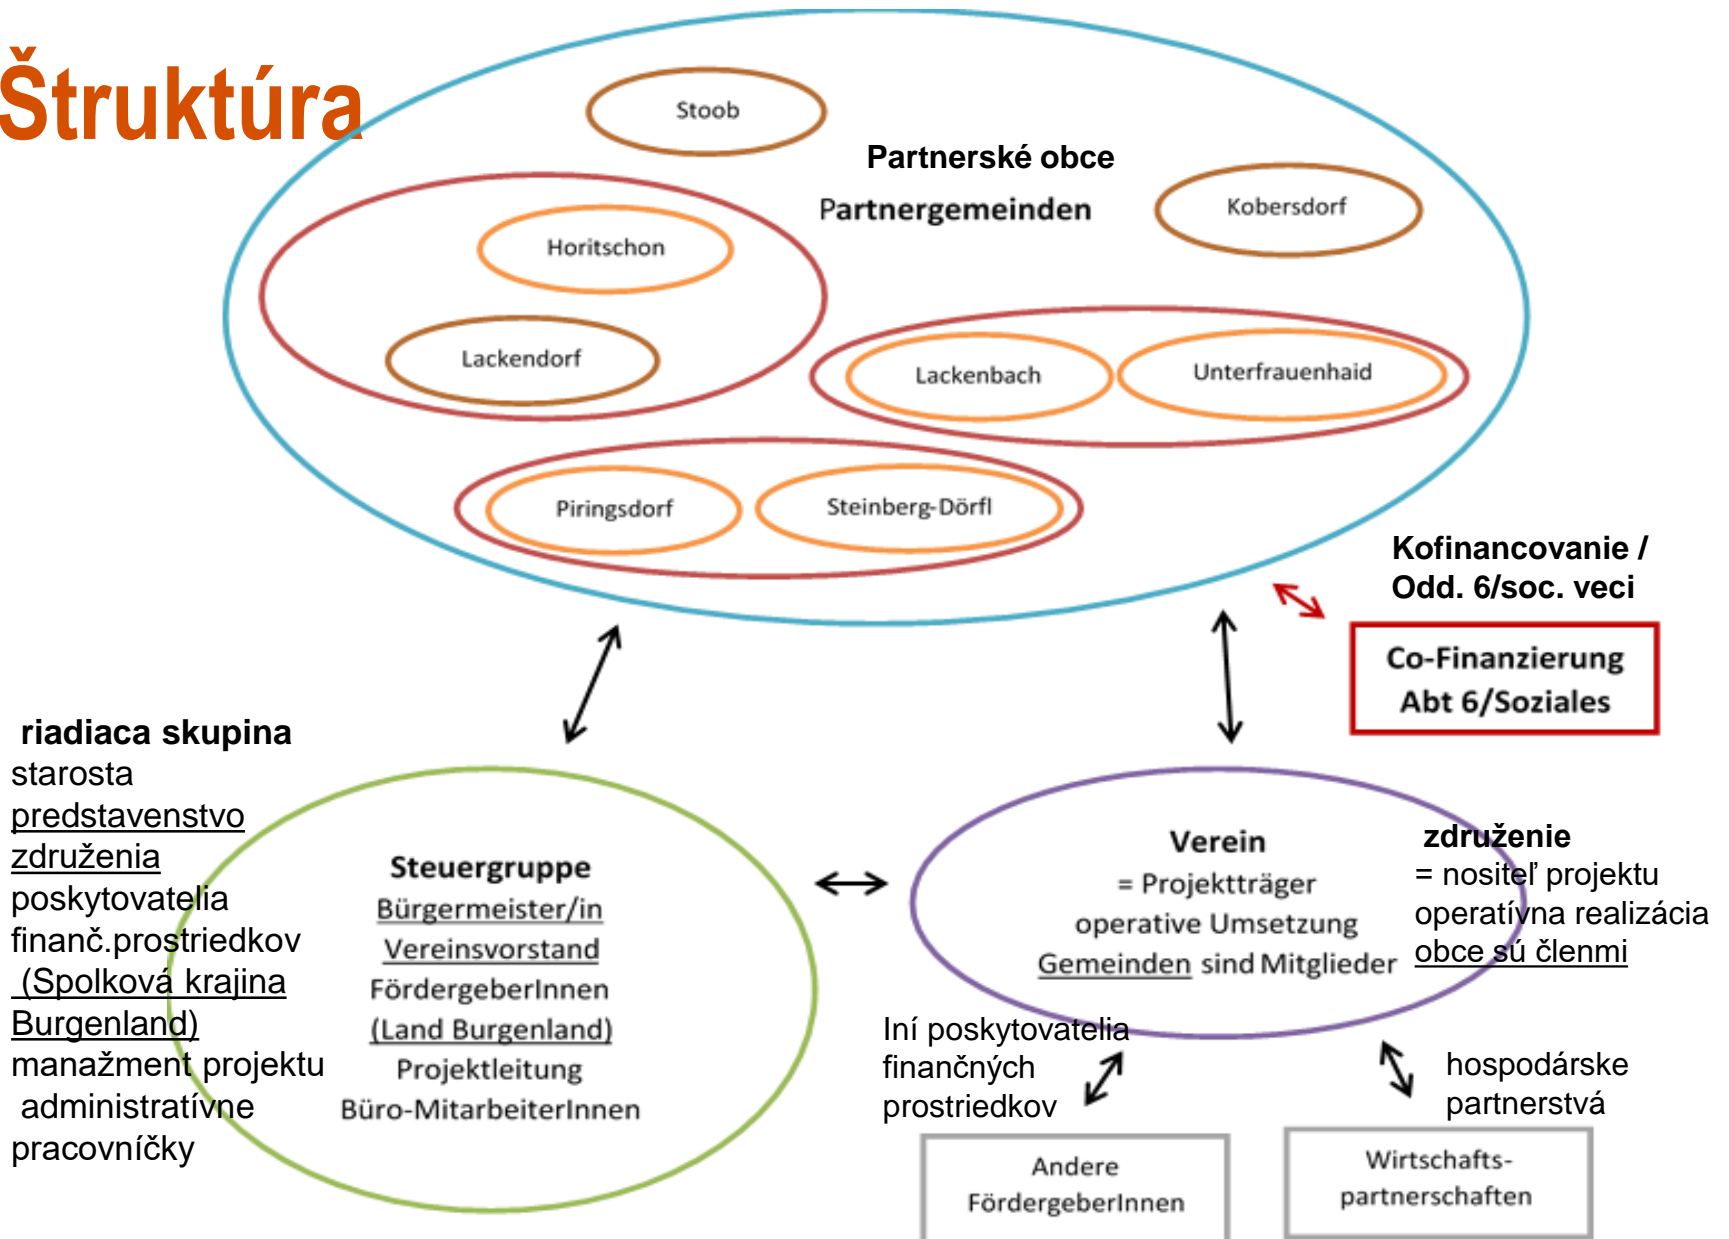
Štruktúra

Stoob

Partnerské obce

Partnergemeinden

Kobersdorf

Horitschon

Lackendorf

Lackenbach

Unterfrauenhaid

Piringsdorf

Steinberg-Dörfl

Kofinancovanie / Odd. 6/soc. veci

Co-Finanzierung Abt 6/Soziales

riadiaca skupina
starosta
predstavenstvo združenia
poskytovatelia finanč.prostriedkov
(Spolková krajina Burgenland)
manažment projektu
administratívne pracovníčky

Steuergruppe
Bürgermeister/in
Vereinsvorstand
FördergeberInnen
(Land Burgenland)
Projektleitung
Büro-MitarbeiterInnen

Verein
= Projektträger
operative Umsetzung
Gemeinden sind Mitglieder

združenie
= nositeľ projektu
operatívna realizácia
obce sú členmi

Iní poskytovatelia finančných prostriedkov

hospodárske partnerstvá

Andere FördergeberInnen

Wirtschafts-partnerschaften